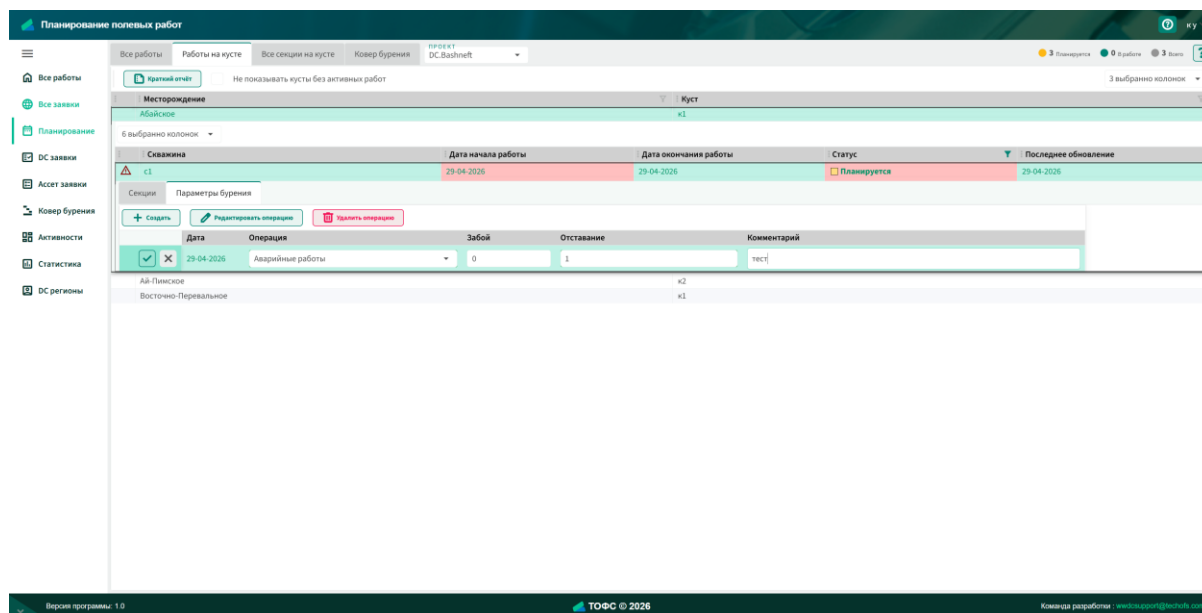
Планирование полевых работ

Н У

Все работы
Все заявки
Планирование
DC заявки
Ассет заявки
Ковер бурения
Активности
Статистика
DC регионы

Все работы | Работы на кусте | Все секции на кусте | Ковер бурения | ПРОЕКТ DC.Bashneft

3 Планируется | 0 В работе | 3 Всего

Краткий отчёт | Не показывать кусты без активных работ | 3 выбранно колонок

| Месторождение | Куст |
|---|---|
| Абайское | к1 |

6 выбранно колонок

| Скважина | Дата начала работы | Дата окончания работы | Статус | Последнее обновление |
|---|---|---|---|---|
| с1 | 29-04-2026 | 29-04-2026 | Планируется | 29-04-2026 |

Секции | Параметры бурения

Создать | Редактировать операцию | Удалить операцию

| Дата | Операция | Забой | Отставание | Комментарий |
|---|---|---|---|---|
| 29-04-2026 | Аварийные работы | 0 | 1 | тест |

| Ай-Пимское | к2 |
|---|---|
| Восточно-Перевальное | к1 |

Версия программы: 1.0
ТОФС © 2026
Команда разработки : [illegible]